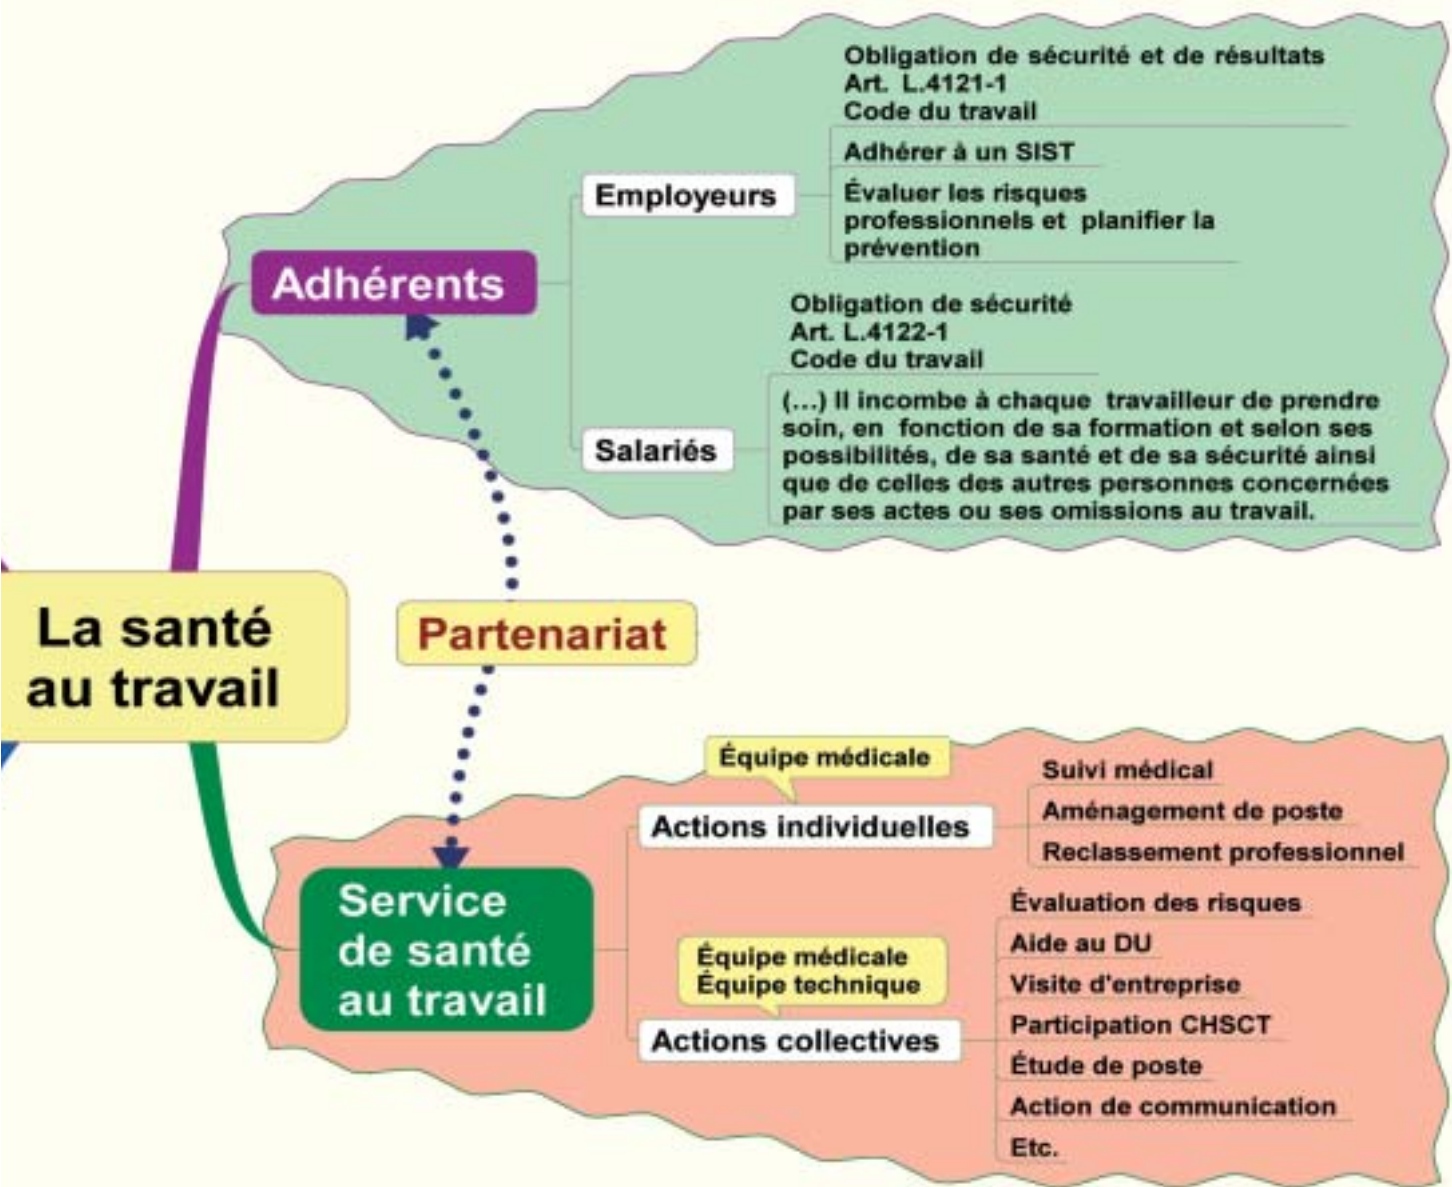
La santé au travail

Adhérents

Employeurs

Obligation de sécurité et de résultats
Art. L.4121-1
Code du travail

Adhérer à un SIST

Évaluer les risques professionnels et planifier la prévention

Salariés

Obligation de sécurité
Art. L.4122-1
Code du travail

(...) Il incombe à chaque travailleur de prendre soin, en fonction de sa formation et selon ses possibilités, de sa santé et de sa sécurité ainsi que de celles des autres personnes concernées par ses actes ou ses omissions au travail.

Partenariat

Service de santé au travail

Équipe médicale

Actions individuelles

Suivi médical
Aménagement de poste
Reclassement professionnel

Équipe médicale
Équipe technique

Actions collectives

Évaluation des risques
Aide au DU
Visite d'entreprise
Participation CHSCT
Étude de poste
Action de communication
Etc.